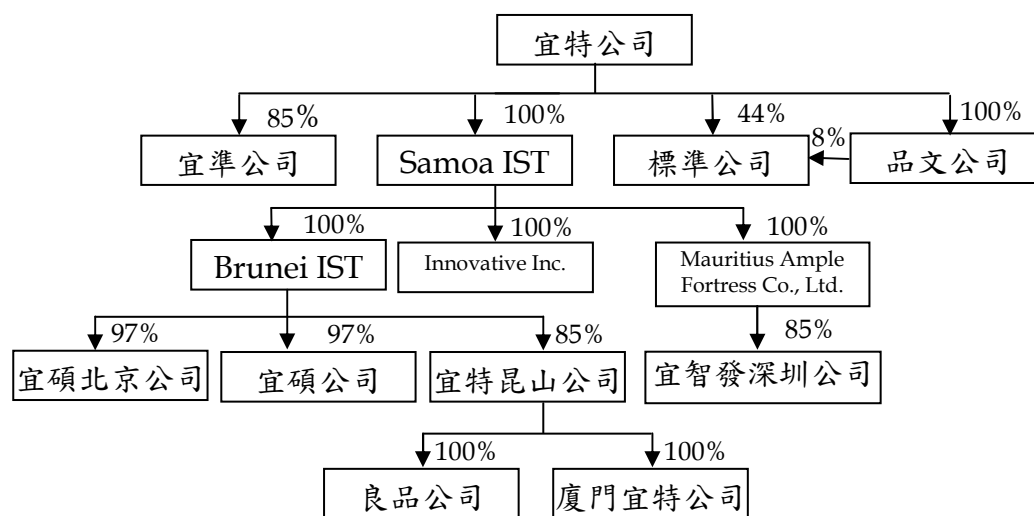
宜特公司

85%
宜準公司

100%
Samoa IST

44%
標準公司

8%

100%
品文公司

100%
Brunei IST

100%
Innovative Inc.

100%
Mauritius Ample Fortress Co., Ltd.

97%
宜碩北京公司

97%
宜碩公司

85%
宜特昆山公司

85%
宜智發深圳公司

100%
良品公司

100%
廈門宜特公司